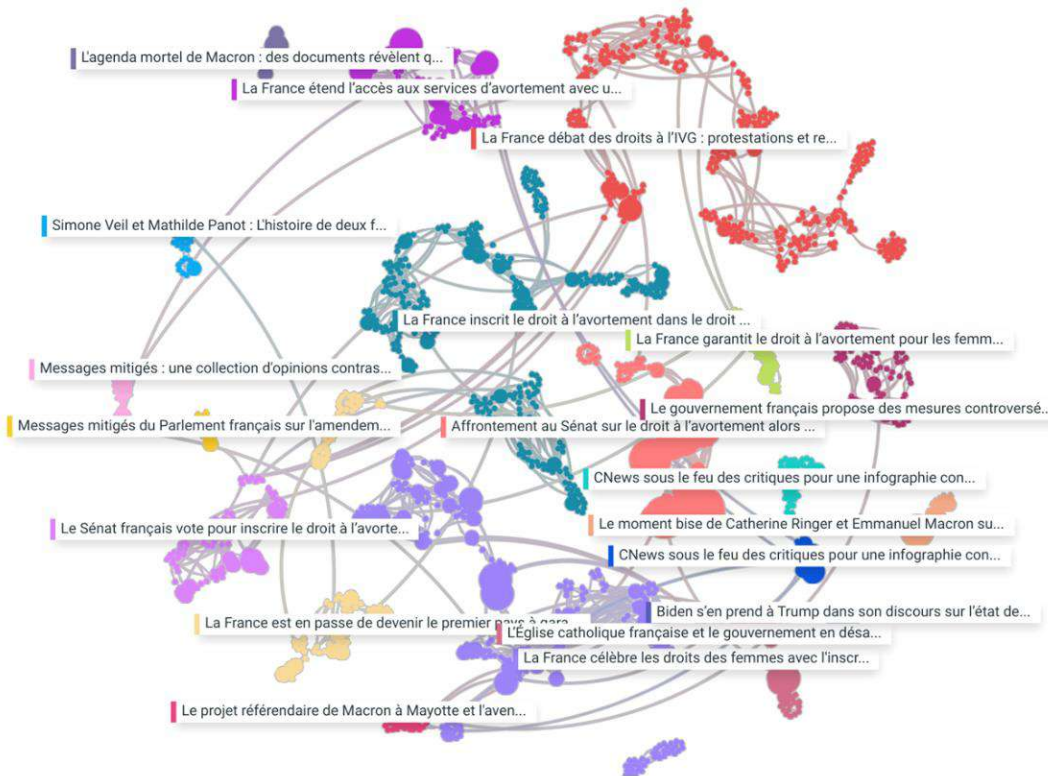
L'agenda mortel de Macron : des documents révèlent q...

La France étend l'accès aux services d'avortement avec u...

La France débat des droits à l'IVG : protestations et re...

Simone Veil et Mathilde Panot : L'histoire de deux f...

La France inscrit le droit à l'avortement dans le droit ...

La France garantit le droit à l'avortement pour les femm...

Messages mitigés : une collection d'opinions contras...

Le gouvernement français propose des mesures controversé...

Messages mitigés du Parlement français sur l'amendem...

Affrontement au Sénat sur le droit à l'avortement alors ...

CNews sous le feu des critiques pour une infographie con...

Le Sénat français vote pour inscrire le droit à l'avorte...

Le moment bise de Catherine Ringer et Emmanuel Macron su...

CNews sous le feu des critiques pour une infographie con...

Biden s'en prend à Trump dans son discours sur l'état de...

La France est en passe de devenir le premier pays à gara...

L'Église catholique française et le gouvernement en désa...

La France célèbre les droits des femmes avec l'inscr...

Le projet référendaire de Macron à Mayotte et l'aven...